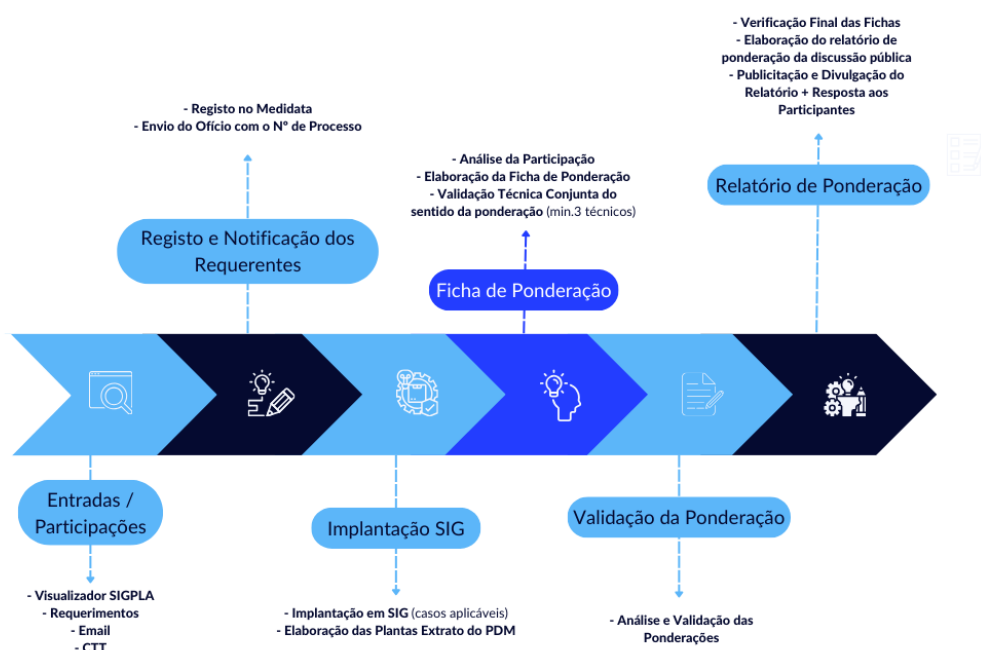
- Verificação Final das Fichas
- Elaboração do relatório de ponderação da discussão pública
- Publicitação e Divulgação do Relatório + Resposta aos Participantes

- Registo no Medidata
- Envio do Ofício com o Nº de Processo

- Análise da Participação
- Elaboração da Ficha de Ponderação
- Validação Técnica Conjunta do sentido da ponderação (min.3 técnicos)

Relatório de Ponderação

Registo e Notificação dos Requerentes

Ficha de Ponderação

Entradas / Participações

Implantação SIG

Validação da Ponderação

- Visualizador SIGPLA
- Requerimentos
- Email
- CTT

- Implantação em SIG (casos aplicáveis)
- Elaboração das Plantas Extrato do PDM

- Análise e Validação das Ponderações